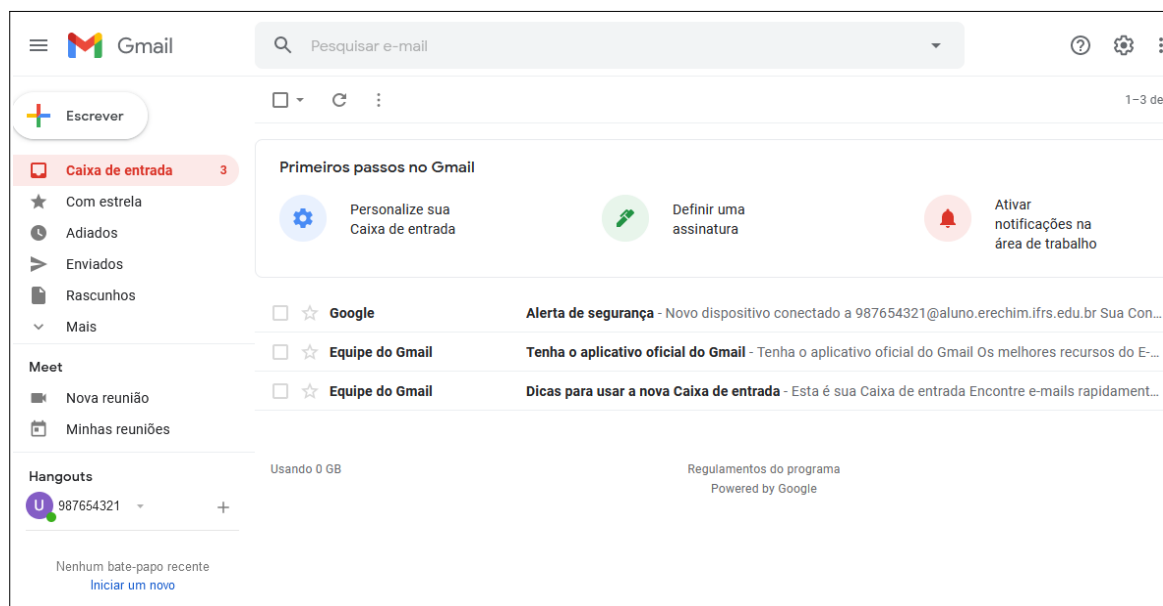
Gmail

Pesquisar e-mail

Escrever

Caixa de entrada 3
Com estrela
Adiados
Enviados
Rascunhos
Mais

Meet
Nova reunião
Minhas reuniões

Hangouts
U 987654321 +

Nenhum bate-papo recente
Iniciar um novo

1–3 de

Primeiros passos no Gmail

Personalize sua Caixa de entrada

Definir uma assinatura

Ativar notificações na área de trabalho

Google Alerta de segurança - Novo dispositivo conectado a 987654321@aluno.erechim.ifrs.edu.br Sua Con...

Equipe do Gmail Tenha o aplicativo oficial do Gmail - Tenha o aplicativo oficial do Gmail Os melhores recursos do E-...

Equipe do Gmail Dicas para usar a nova Caixa de entrada - Esta é sua Caixa de entrada Encontre e-mails rapidament...

Usando 0 GB

Regulamentos do programa
Powered by Google